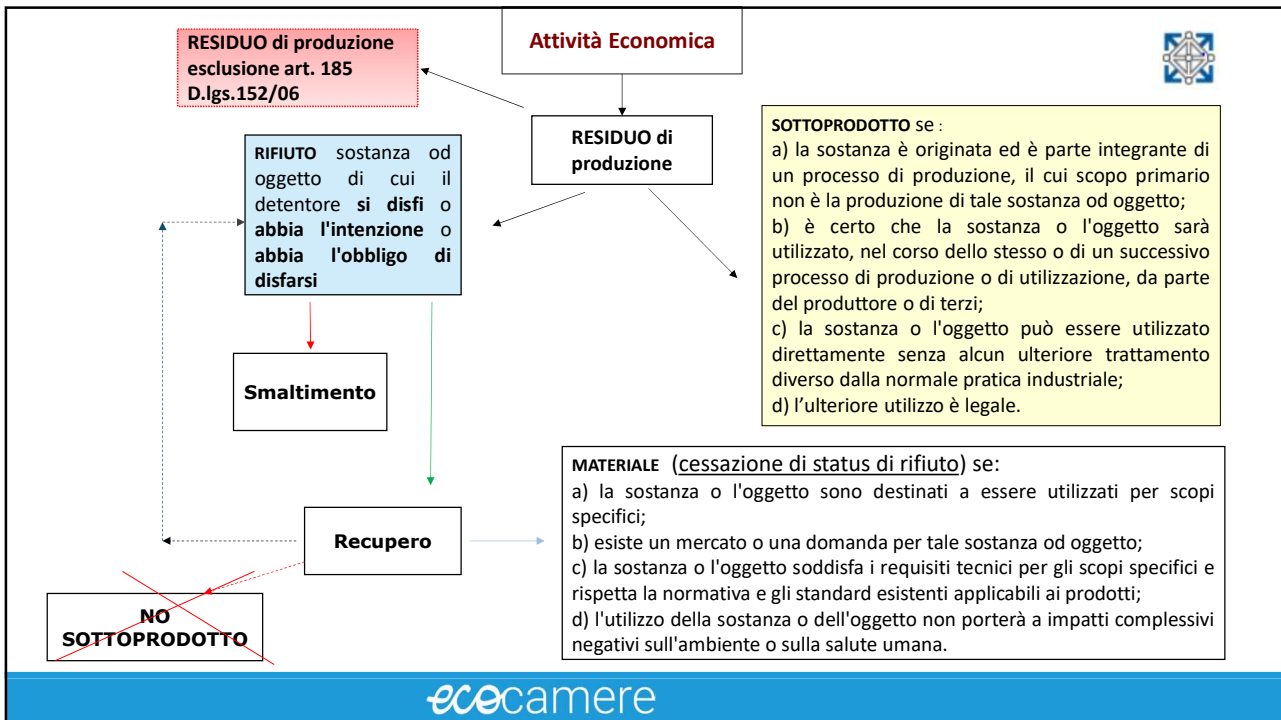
Attività Economica

RESIDUO di produzione esclusione art. 185 D.lgs.152/06

RESIDUO di produzione

RIFIUTO sostanza od oggetto di cui il detentore si disfi o abbia l'intenzione o abbia l'obbligo di disfarsi

SOTTOPRODOTTO se :
a) la sostanza è originata ed è parte integrante di un processo di produzione, il cui scopo primario non è la produzione di tale sostanza od oggetto;
b) è certo che la sostanza o l'oggetto sarà utilizzato, nel corso dello stesso o di un successivo processo di produzione o di utilizzazione, da parte del produttore o di terzi;
c) la sostanza o l'oggetto può essere utilizzato direttamente senza alcun ulteriore trattamento diverso dalla normale pratica industriale;
d) l'ulteriore utilizzo è legale.

Smaltimento

MATERIALE (cessazione di status di rifiuto) se:
a) la sostanza o l'oggetto sono destinati a essere utilizzati per scopi specifici;
b) esiste un mercato o una domanda per tale sostanza od oggetto;
c) la sostanza o l'oggetto soddisfa i requisiti tecnici per gli scopi specifici e rispetta la normativa e gli standard esistenti applicabili ai prodotti;
d) l'utilizzo della sostanza o dell'oggetto non porterà a impatti complessivi negativi sull'ambiente o sulla salute umana.

Recupero

NO SOTTOPRODOTTO

ecocamere